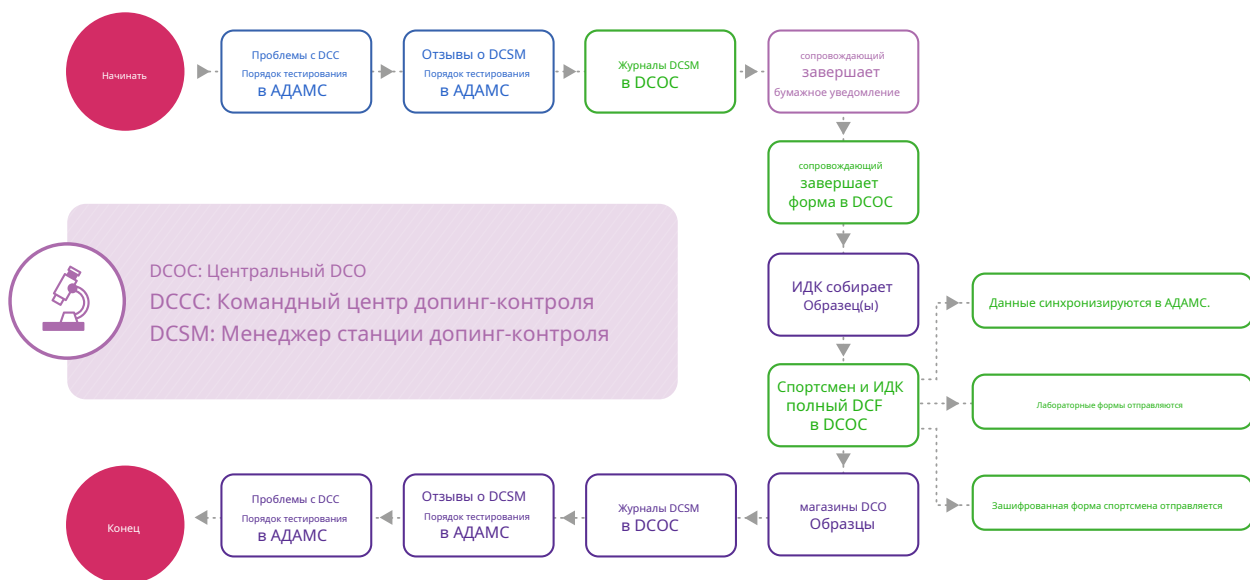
Начинать

Проблемы с DCC
Порядок тестирования
в АДАМС

Отзывы о DCSM
Порядок тестирования
в АДАМС

Журналы DCSM
в DCOC

сопровождающий
завершает
бумажное уведомление

сопровождающий
завершает
форма в DCOC

ИДК собирает
Образец(ы)

Данные синхронизируются в АДАМС.

Спортсмен и ИДК
полный DCF
в DCOC

Лабораторные формы отправляются

Зашифрованная форма спортсмена отправляется

DCOC: Центральный DCO
DCCC: Командный центр допинг-контроля
DCSM: Менеджер станции допинг-контроля

магазины DCO
Образцы

Журналы DCSM
в DCOC

Отзывы о DCSM
Порядок тестирования
в АДАМС

Проблемы с DCC
Порядок тестирования
в АДАМС

Конец